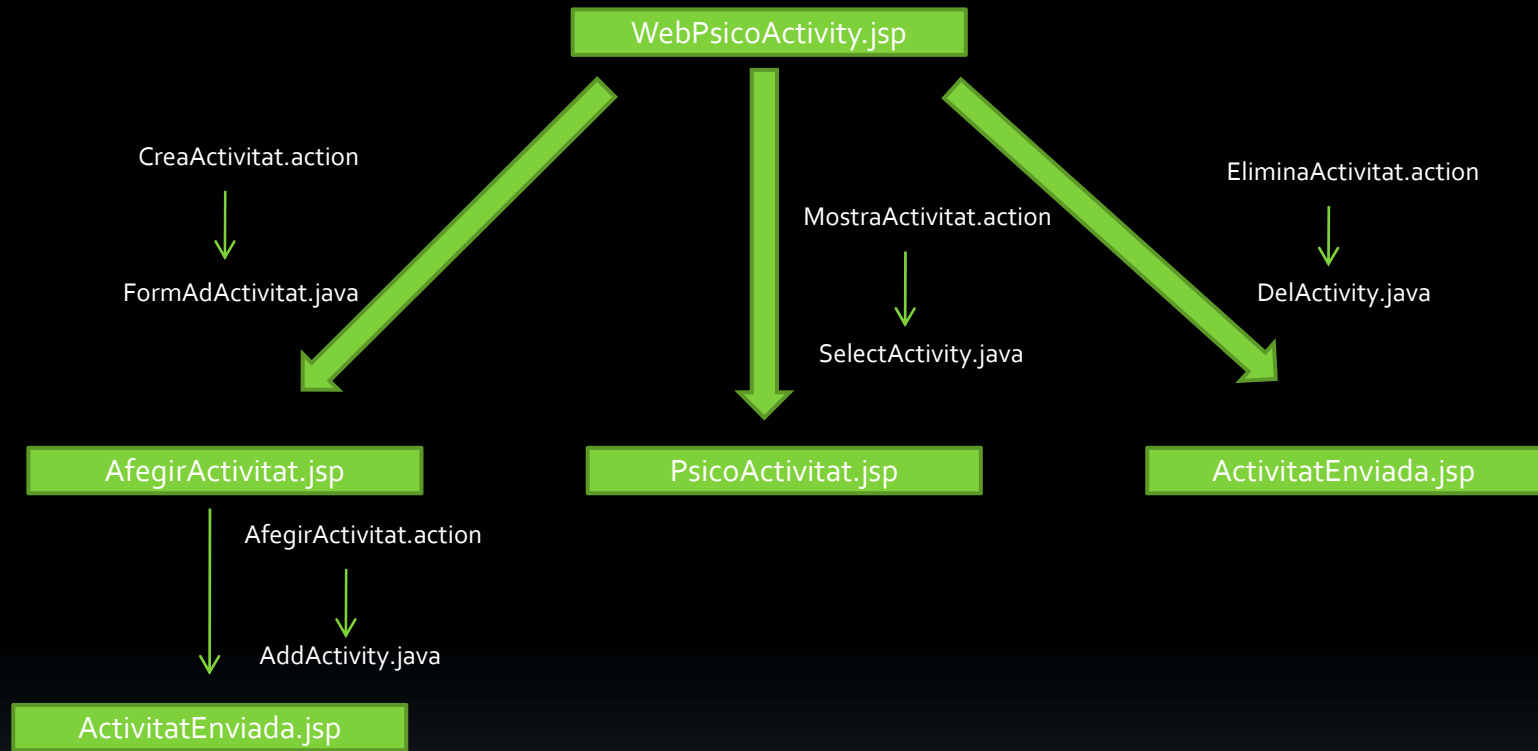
WebPsicoActivity.jsp

CreaActivitat.action

FormAdActivitat.java

MostraActivitat.action

SelectActivity.java

EliminaActivitat.action

DelActivity.java

AfegirActivitat.jsp

PsicoActivitat.jsp

ActivitatEnviada.jsp

AfegirActivitat.action

AddActivity.java

ActivitatEnviada.jsp